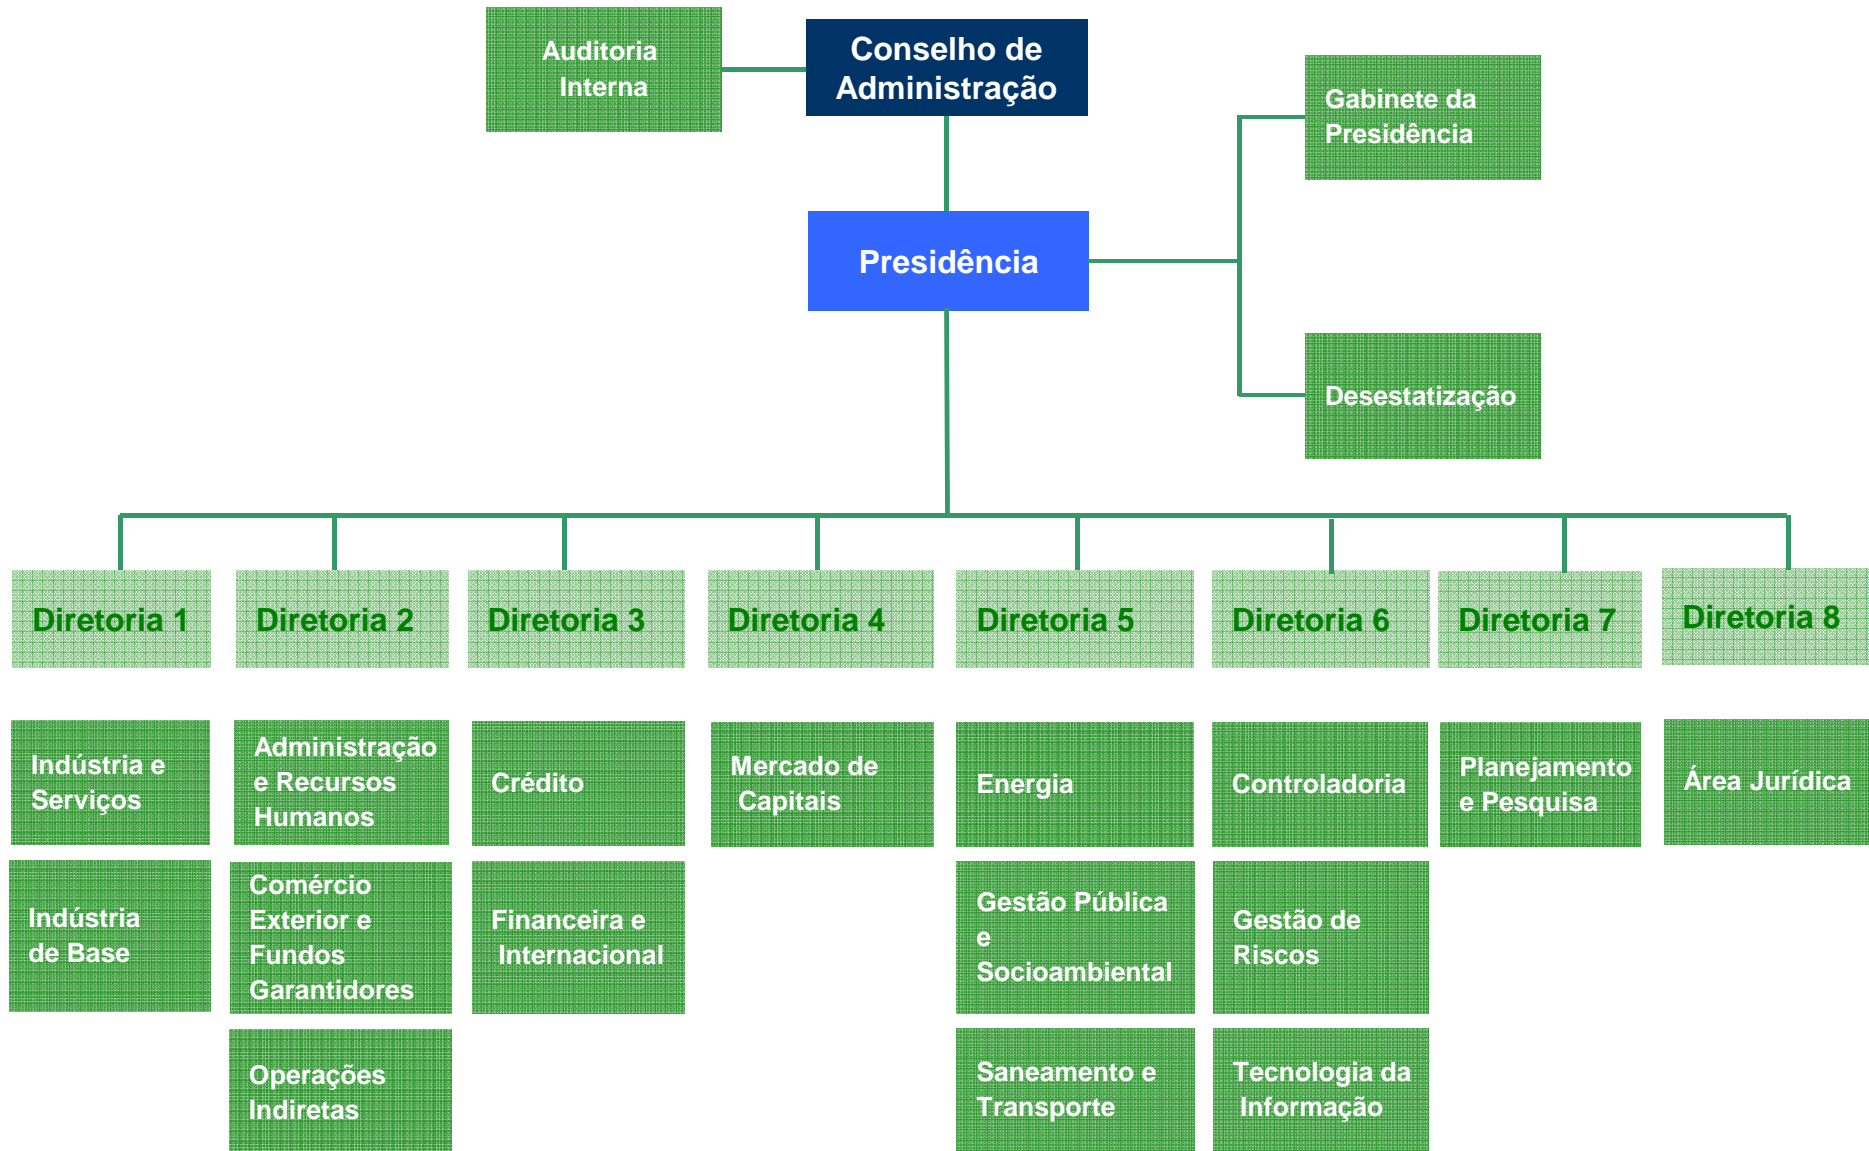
Auditoria Interna

Conselho de Administração

Gabinete da Presidência

Presidência

Desestatização

Diretoria 1

Diretoria 2

Diretoria 3

Diretoria 4

Diretoria 5

Diretoria 6

Diretoria 7

Diretoria 8

Indústria e Serviços

Indústria de Base

Administração e Recursos Humanos

Comércio Exterior e Fundos Garantidores

Operações Indiretas

Crédito

Financeira e Internacional

Mercado de Capitais

Energia

Gestão Pública e Socioambiental

Saneamento e Transporte

Controladoria

Gestão de Riscos

Tecnologia da Informação

Planejamento e Pesquisa

Área Jurídica